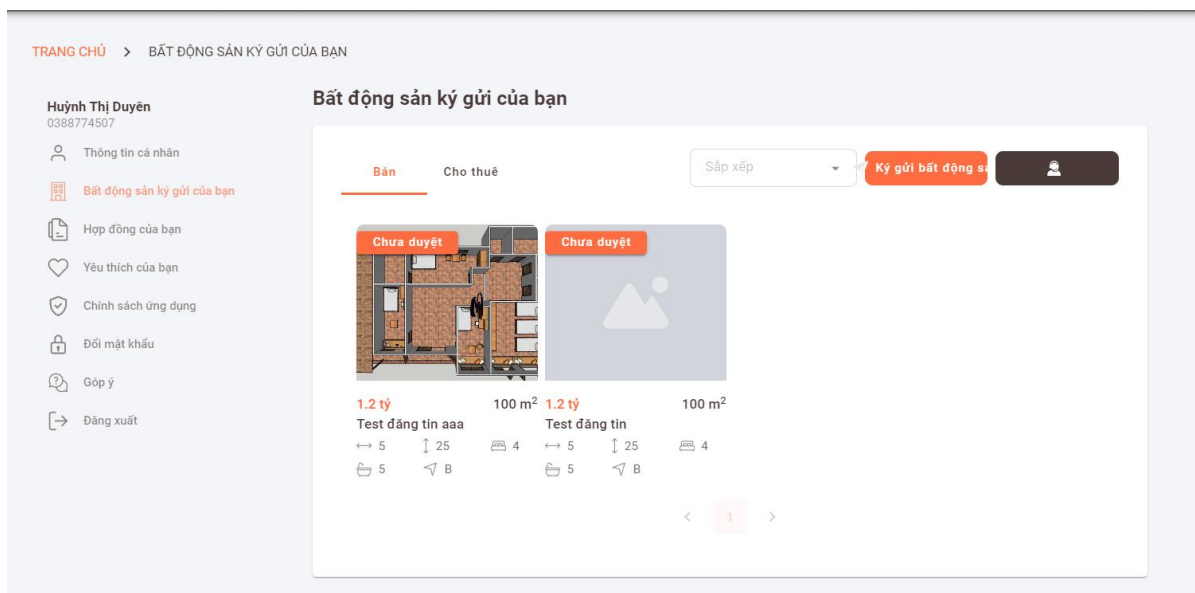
TRANG CHỦ > BẤT ĐỘNG SẢN KÝ GỬI CỦA BẠN

Huỳnh Thị Duyên
0388774507

Thông tin cá nhân

Bất động sản ký gửi của bạn

Hợp đồng của bạn

Yêu thích của bạn

Chính sách ứng dụng

Đổi mật khẩu

Góp ý

Đăng xuất

Bất động sản ký gửi của bạn

Bán

Cho thuê

Sắp xếp

Ký gửi bất động sả

Chưa duyệt

1.2 tỷ

100 m$^2$

Test đăng tin aaa

5 25 4

5 B

Chưa duyệt

1.2 tỷ

100 m$^2$

Test đăng tin

5 25 4

5 B

< 1 >